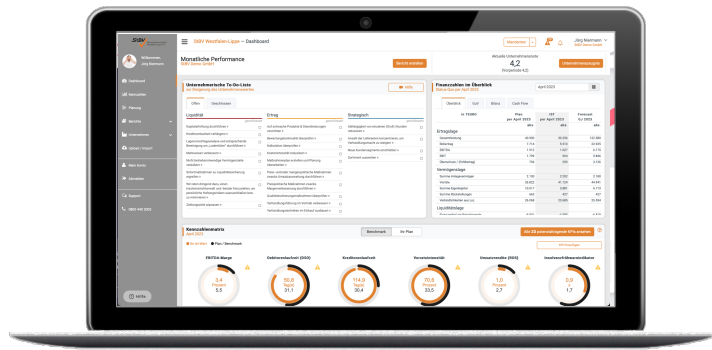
DSGV Westfalen-Lippe — Dashboard

Willkommen, Jörg Beckmann

Dashboard

Monatliche Performance
SGBV Demo GmbH

Unternehmerische To-Do-Liste

Liquidität

Ertrag

Strategisch

Finanzzahlen im Überblick

April 2023

Überblick

GuV

Bilanz

Cash Flow

Ertragslage

Vermögenslage

Liquiditätslage

Kennzahlenmatrix
April 2023

Benchmark

Ihr Plan

EBITDA-Marge

Debitorenlaufzeit

Kreditorenlaufzeit

Vorratsintensität

Umsatzrendite

Investitionsrückgangsindikator

3,4
Prozent
5,5

52,9
Tage
31,1

114,9
Tage
30,4

70,5
Prozent
33,5

1,0
Prozent
2,7

0,9

1,7

4,2

Hilfe